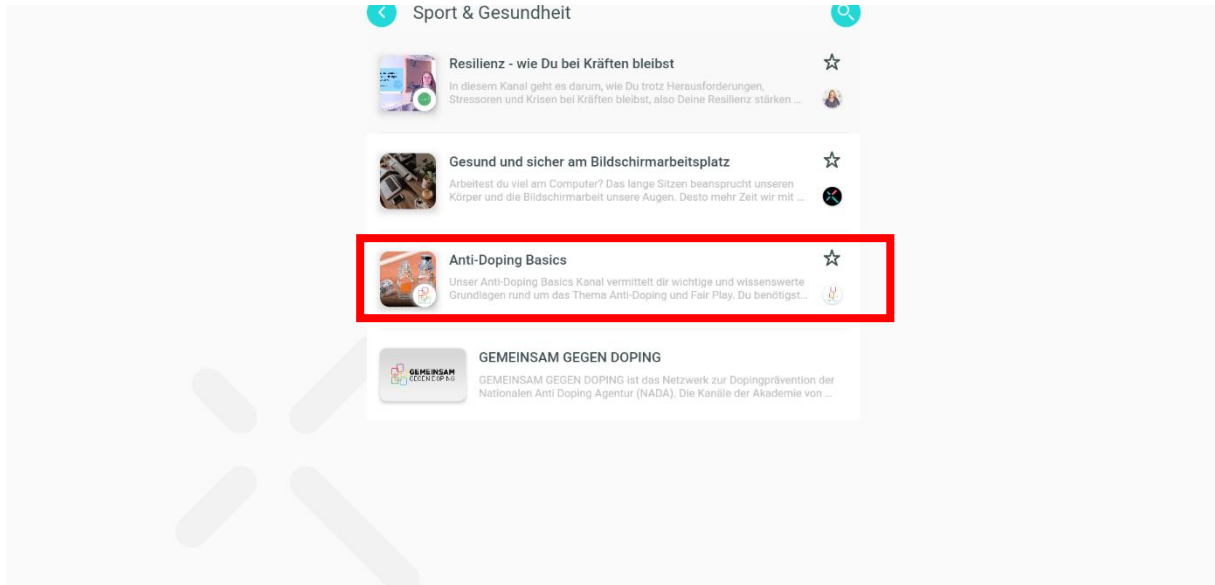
Sport & Gesundheit

Resilienz - wie Du bei Kräften bleibst
In diesem Kanal geht es darum, wie Du trotz Herausforderungen, Stressoren und Krisen bei Kräften bleibst, also Deine Resilienz stärken ...

Gesund und sicher am Bildschirmarbeitsplatz
Arbeitest du viel am Computer? Das lange Sitzen beansprucht unseren Körper und die Bildschirmarbeit unsere Augen. Desto mehr Zeit wir mit ...

Anti-Doping Basics
Unser Anti-Doping Basics Kanal vermittelt dir wichtige und wissenswerte Grundlagen rund um das Thema Anti-Doping und Fair Play. Du benötigst...

GEMEINSAM GEGEN DOPING
GEMEINSAM GEGEN DOPING

GEMEINSAM GEGEN DOPING ist das Netzwerk zur Dopingprävention der Nationalen Anti Doping Agentur (NADA). Die Kanäle der Akademie von ...